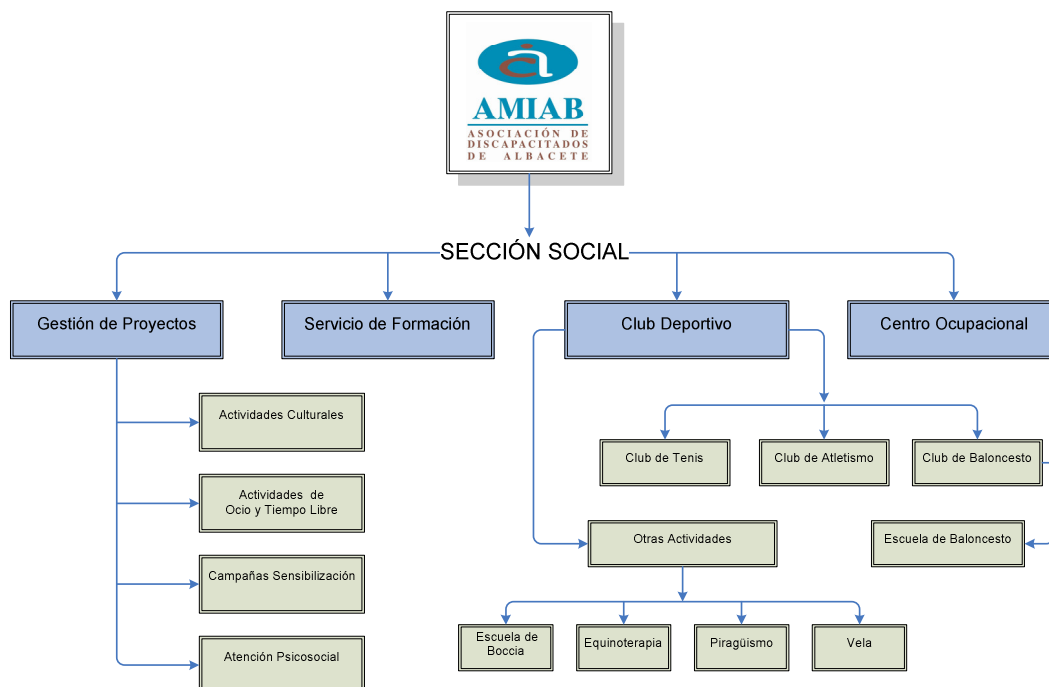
AMIAB
ASOCIACIÓN DE DISCAPACITADOS DE ALBACETE

SECCIÓN SOCIAL

Gestión de Proyectos

Servicio de Formación

Club Deportivo

Centro Ocupacional

Actividades Culturales

Actividades de Ocio y Tiempo Libre

Campañas Sensibilización

Atención Psicosocial

Club de Tenis

Club de Atletismo

Club de Baloncesto

Otras Actividades

Escuela de Baloncesto

Escuela de Boccia

Equinoterapia

Piragüismo

Vela